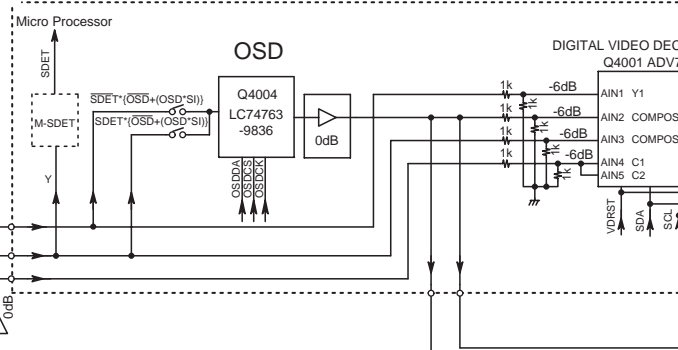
Micro Processor

SDET

OSD

DIGITAL VIDEO DEC
Q4001 ADV7

M-SDET

Y

$\overline{SDET}$*{$\overline{OSD}$+(OSD*SI)}
SDET*{$\overline{OSD}$+(OSD*SI)}

Q4004
LC74763
-9836

OSDDA
OSDCS
OSDCK

0dB

1k
1k
1k
1k
1k
1k
1k
1k

-6dB
-6dB
-6dB
-6dB

AIN1 Y1
AIN2 COMPOS
AIN3 COMPOS
AIN4 C1
AIN5 C2

VDRST
SDA
SCL

0dB